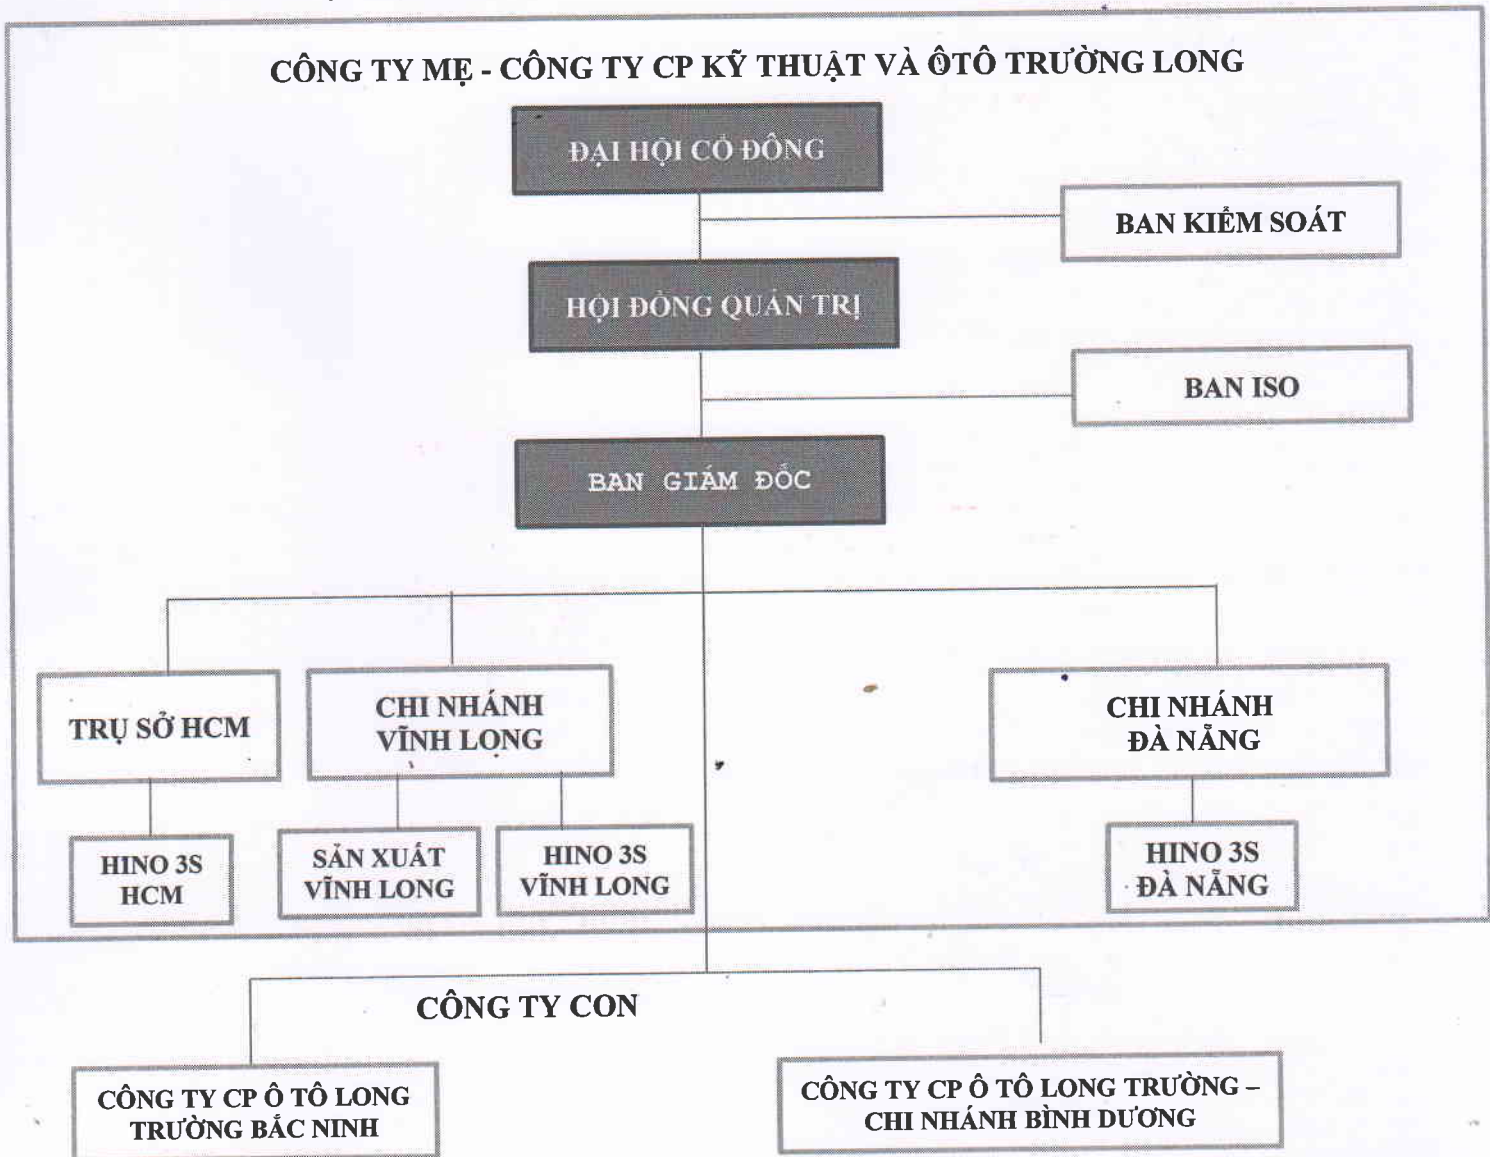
CÔNG TY MẸ - CÔNG TY CP KỸ THUẬT VÀ ÔTÔ TRƯỜNG LONG

ĐẠI HỘI CỔ ĐÔNG

BAN KIỂM SOÁT

HỘI ĐỒNG QUẢN TRỊ

BAN ISO

BAN GIÁM ĐỐC

TRỤ SỞ HCM

CHI NHÁNH VĨNH LONG

CHI NHÁNH ĐÀ NẴNG

HINO 3S HCM

SẢN XUẤT VĨNH LONG

HINO 3S VĨNH LONG

HINO 3S ĐÀ NẴNG

CÔNG TY CON

CÔNG TY CP Ô TÔ LONG TRƯỜNG BẮC NINH

CÔNG TY CP Ô TÔ LONG TRƯỜNG – CHI NHÁNH BÌNH DƯƠNG